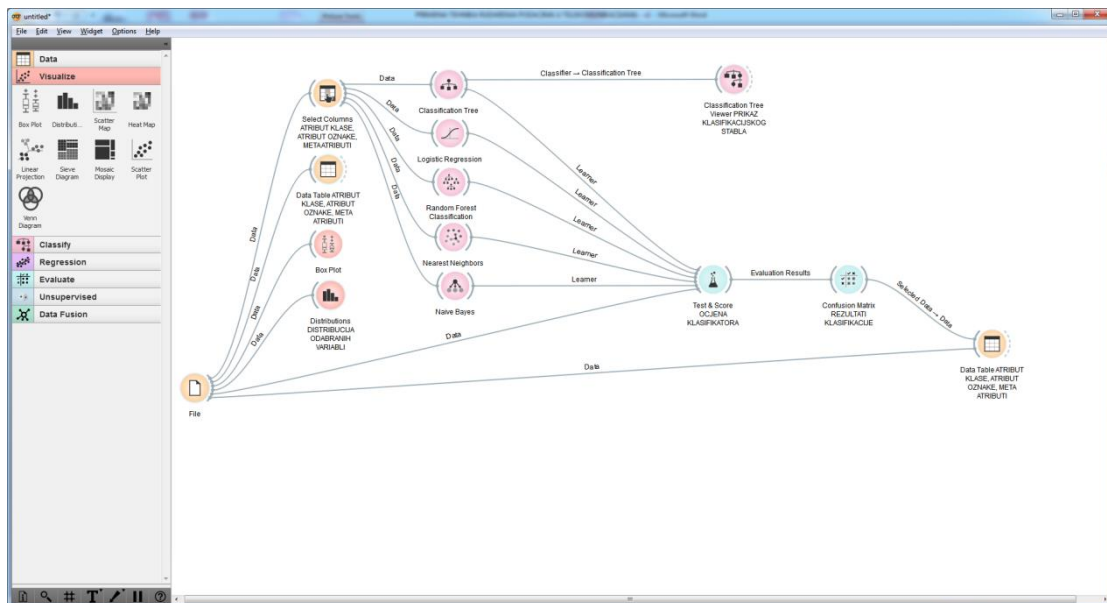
untitled*

File Edit View Widget Options Help

Data
Visualize
Box Plot
Distributi...
Scatter Map
Heat Map
Linear Projection
Sieve Diagram
Mosaic Display
Scatter Plot
Venn Diagram
Classify
Regression
Evaluate
Unsupervised
Data Fusion

Select Columns ATRIBUT KLASE, ATRIBUT OZNAKE, METAATRIBUTI
Data Table ATRIBUT KLASE, ATRIBUT OZNAKE, META ATRIBUTI
Box Plot
Distributions DISTRIBUCIJA ODABRANIH VARIABLI
File
Data
Data
Data
Data
Data
Data
Data
Data
Data
Classification Tree
Logistic Regression
Random Forest Classification
Nearest Neighbors
Naive Bayes
Classifier → Classification Tree
Classification Tree Viewer PRIKAZ KLASIFIKACIJSKOG STABLA
Learner
Learner
Learner
Learner
Learner
Test & Score OCJENA KLASIFIKATORA
Evaluation Results
Confusion Matrix REZULTATI KLASIFIKACIJE
Selected Data → Data
Data
Data
Data Table ATRIBUT KLASE, ATRIBUT OZNAKE, META ATRIBUTI